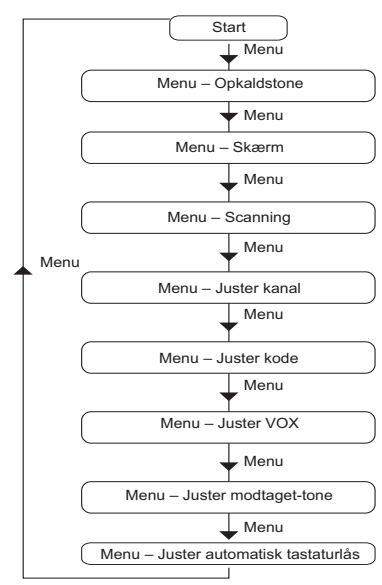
Start

Menu

Menu – Opkaldstone

Menu

Menu – Skærm

Menu

Menu – Scanning

Menu

Menu

Menu – Juster kanal

Menu

Menu – Juster kode

Menu

Menu – Juster VOX

Menu

Menu – Juster modtaget-tone

Menu

Menu – Juster automatisk tastaturlås